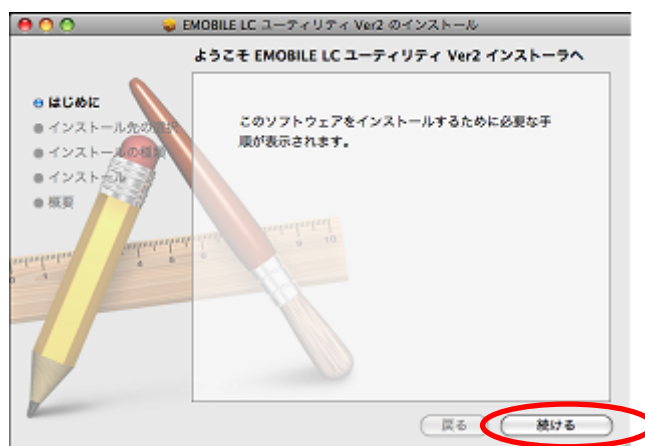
EMOBILE LC ユーティリティ Ver2 のインストール

ようこそ EMOBILE LC ユーティリティ Ver2 インストーラへ

はじめに
インストール先の選択
インストールの種類
インストール
概要

このソフトウェアをインストールするために必要な手順が表示されます。

戻る
続ける